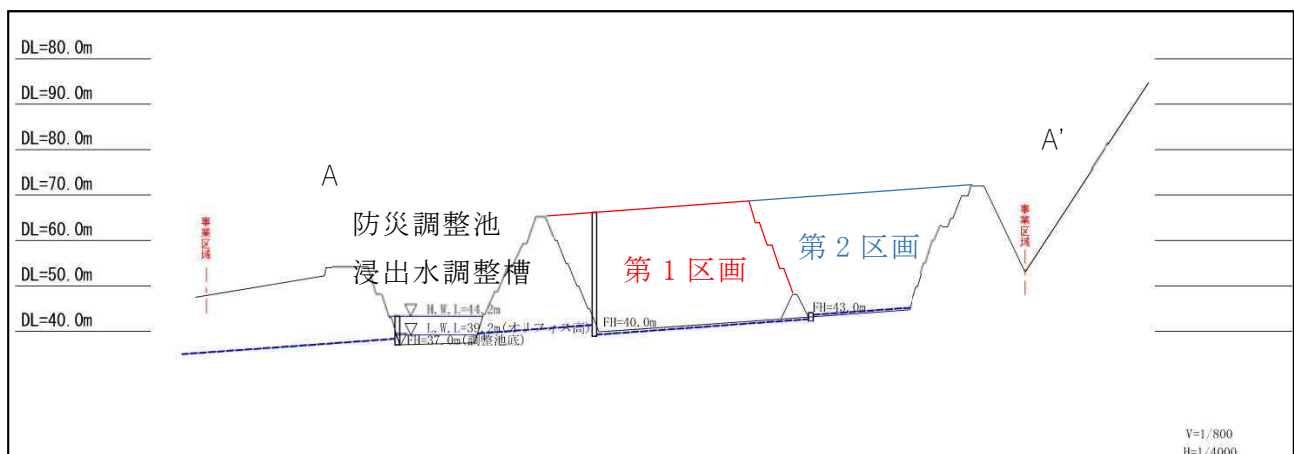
DL=80.0m

DL=90.0m

DL=80.0m

DL=70.0m

DL=60.0m

DL=50.0m

DL=40.0m

A

A'

事業区域

事業区域

防災調整池

浸出水調整槽

第 1 区画

第 2 区画

H.W.L=44.2m

L.W.L=39.2m(オリフィス高)

FH=37.0m(調整池底)

FH=40.0m

FH=43.0m

V=1/800

H=1/4000